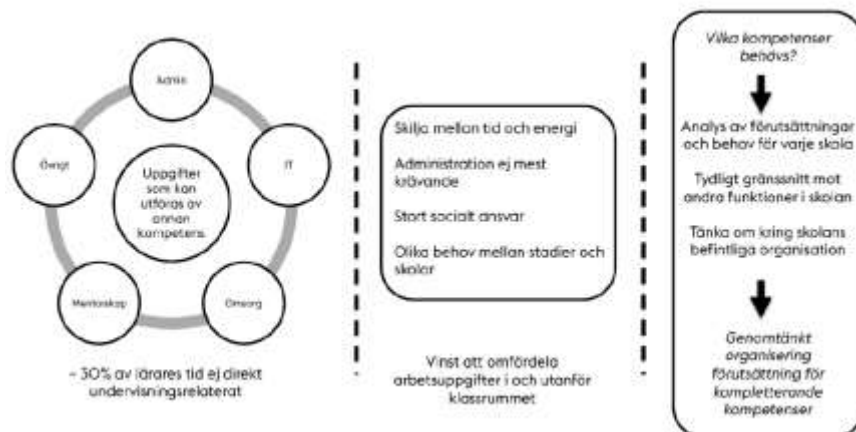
Admin

Övrigt

Uppgifter som kan utföras av annan kompetens.

IT

Mentorskap

Omsorg

~ 30% av lärares tid ej direkt undervisningsrelaterat

Skilja mellan tid och energi

Administration ej mest krävande

Stort socialt ansvar

Olika behov mellan stadier och skolor

Vinst att omfördela arbetsuppgifter i och utanför klassrummet

Vilka kompetenser behövs?

Analys av förutsättningar och behov för varje skola

Tydligt gränssnitt mot andra funktioner i skolan

Tänka om kring skolans befintliga organisation

Genomtänkt organisering förutsättning för kompletterande kompetenser